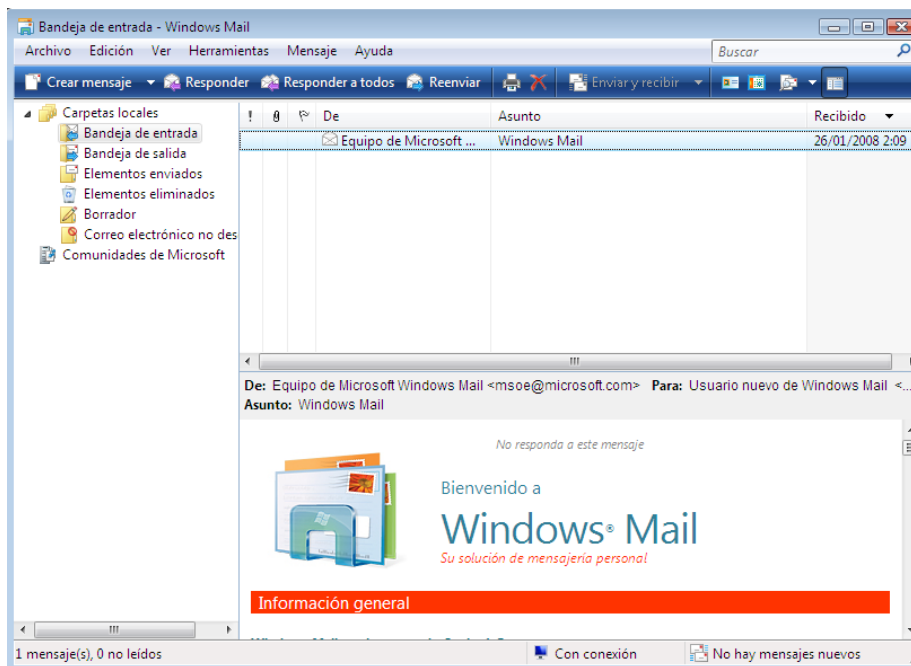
Bandeja de entrada - Windows Mail

Archivo Edición Ver Herramientas Mensaje Ayuda

Buscar

Crear mensaje Responder Responder a todos Reenviar Enviar y recibir

Carpetas locales
Bandeja de entrada
Bandeja de salida
Elementos enviados
Elementos eliminados
Borrador
Correo electrónico no des
Comunidades de Microsoft

| ! | De | Asunto | Recibido |
|---|---|---|---|
| | Equipo de Microsoft ... | Windows Mail | 26/01/2008 2:09 |

De: Equipo de Microsoft Windows Mail <msoe@microsoft.com> Para: Usuario nuevo de Windows Mail <...
Asunto: Windows Mail

No responda a este mensaje

Bienvenido a
Windows® Mail
Su solución de mensajería personal

Información general

1 mensaje(s), 0 no leídos Con conexión No hay mensajes nuevos